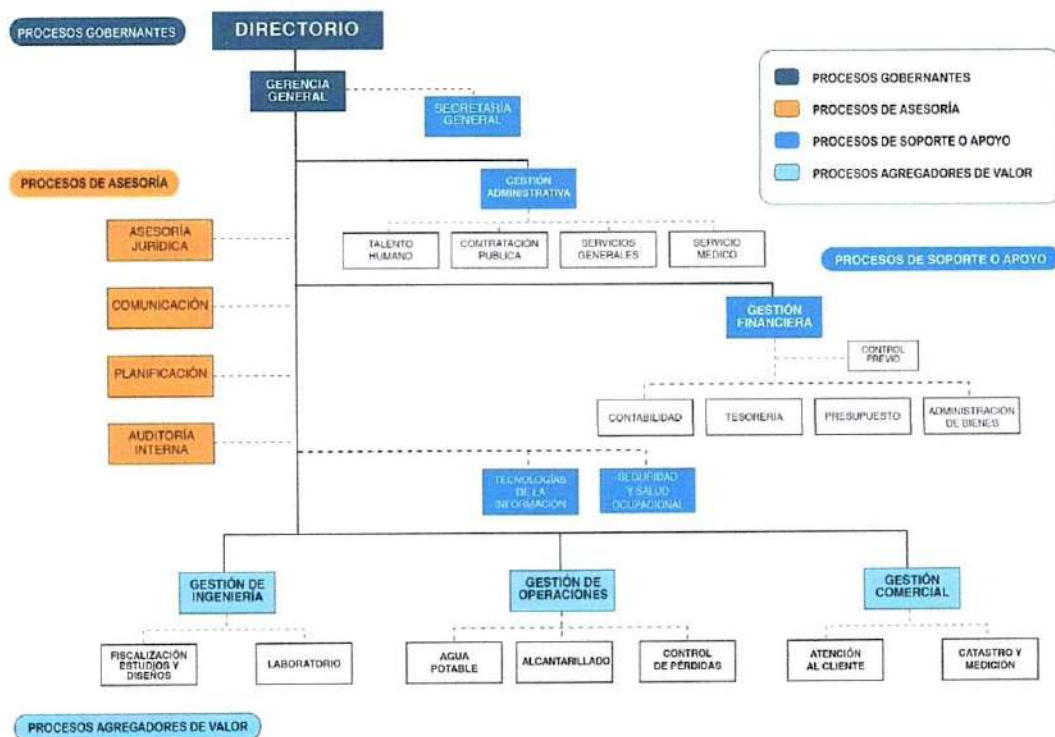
PROCESOS GOBERNANTES

DIRECTORIO

GERENCIA GENERAL

SECRETARÍA GENERAL

PROCESOS GOBERNANTES
PROCESOS DE ASESORÍA
PROCESOS DE SOPORTE O APOYO
PROCESOS AGREGADORES DE VALOR

PROCESOS DE ASESORÍA

GESTIÓN ADMINISTRATIVA

ASESORÍA JURÍDICA

TALENTO HUMANO

CONTRATACIÓN PUBLICA

SERVICIOS GENERALES

SERVICIO MÉDICO

PROCESOS DE SOPORTE O APOYO

COMUNICACIÓN

GESTIÓN FINANCIERA

CONTROL PREVIO

PLANIFICACIÓN

CONTABILIDAD

TESORERIA

PRESUPUESTO

ADMINISTRACIÓN DE BIENES

AUDITORÍA INTERNA

TECNOLOGÍAS DE LA INFORMACIÓN

SEGURIDAD Y SALUD OCUPACIONAL

GESTIÓN DE INGENIERÍA

GESTIÓN DE OPERACIONES

GESTIÓN COMERCIAL

FISCALIZACIÓN ESTUDIOS Y DISEÑOS

LABORATORIO

AGUA POTABLE

ALCANTARILLADO

CONTROL DE PÉRDIDAS

ATENCIÓN AL CLIENTE

CATASTRO Y MEDICIÓN

PROCESOS AGREGADORES DE VALOR